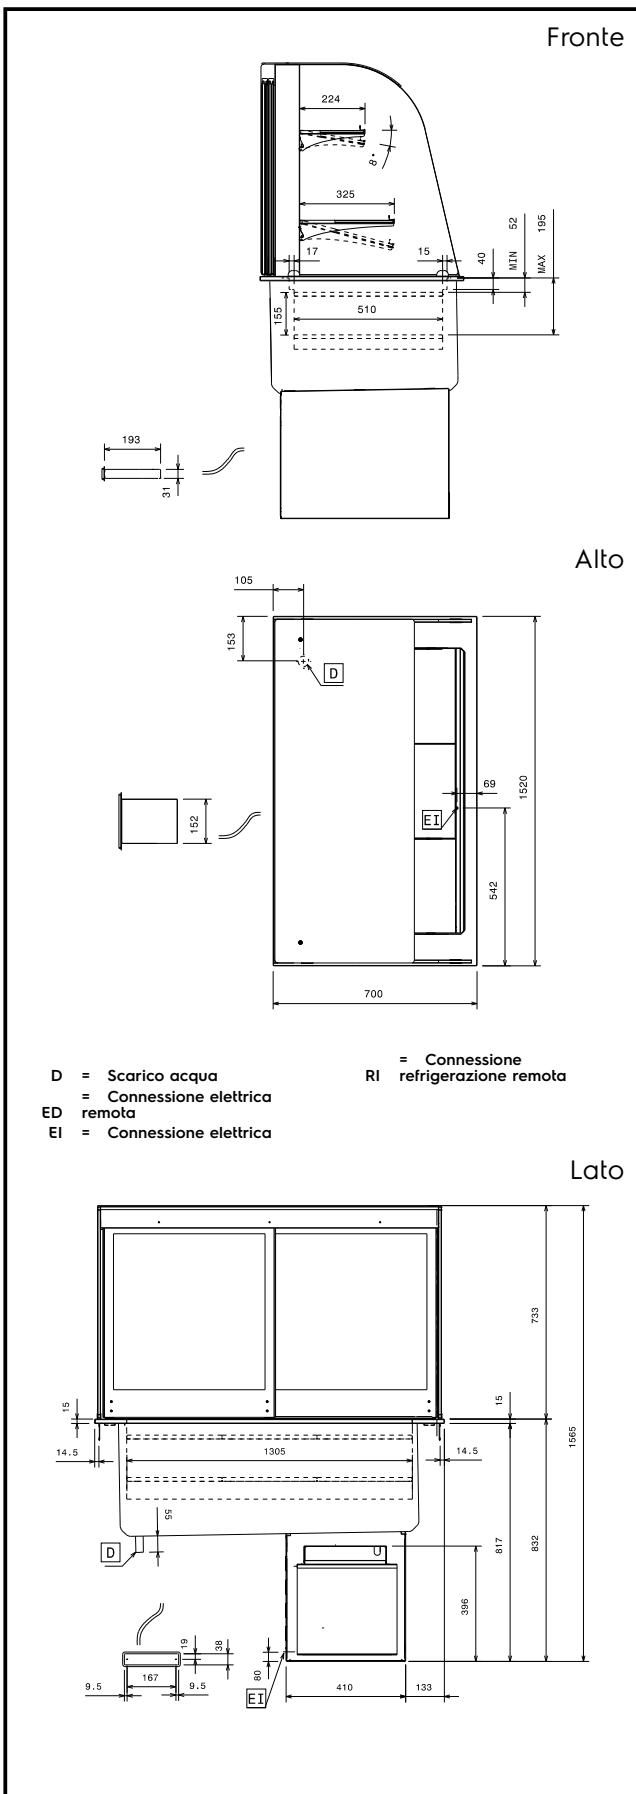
Fronte

224
8°
325
17
15
40
52 MIN
195 MAX
155
510
193
31

Alto

105
153
D
152
69
EI
1520
542
700

D = Scarico acqua
ED = Connessione elettrica remota
EI = Connessione elettrica
RI = Connessione refrigerazione remota

Lato

15
14.5
1305
14.5
733
15
1565
55
D
817
832
396
19
38
9.5
167
9.5
80
EI
410
133